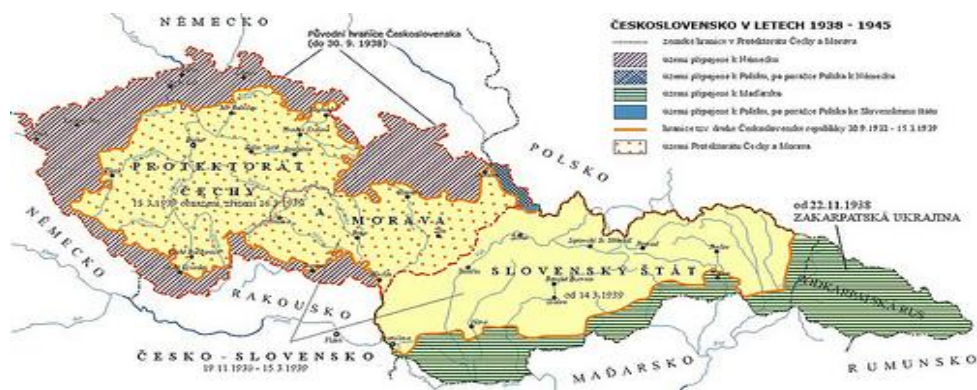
NĚMECKO

Původní hranice Československa (do 30. 9. 1938)

ČESKOSLOVENSKO V LETECH 1938 - 1945

zemské hranice v Protektorátu Čechy a Morava

území připojené k Německu

území připojené k Polsku, po porážce Polska k Německu

území připojené k Maďarsku

území připojené k Polsku, po porážce Polska ke Slovenskému štátu

hranice tzv. druhé Československé republiky 30.9.1938 - 15.3.1939

území Protektorátu Čechy a Morava

PROTEKTORÁT

ČECHY

15.3.1939 obsazení, zřízení 16.3.1939

A MORAVA

POLSKO

NĚMECKO

od 22.11.1938
ZAKARPATSKÁ UKRAJINA

SLOVENSKÝ ŠTÁT

od 14.3.1939

PODKARPATSKÁ RUS

RAKOUSKO

ČESKO - SLOVENSKO
19.11.1938 - 15.3.1939

MAĎARSKO

RUMUNSKO